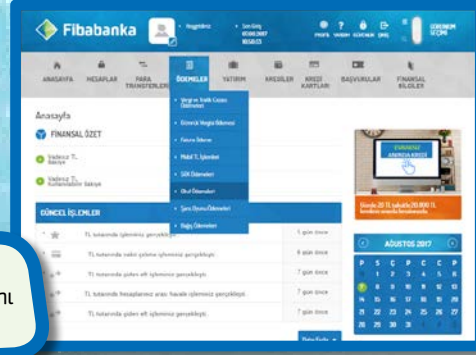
Fibabanka

Hoşgeldiniz

Son Giriş

PROFİL YARDIM GÜVENLİK ÇIKIŞ

ANASAYFA HESAPLAR PARA TRANSFERLERİ ÖDEMELER YATIRIM KREDİLER KREDİ KARTLARI BAŞVURULAR FİNANSAL BİLGİLER

Vergi ve Trafik Cezası Ödemeleri

Gümrük Vergisi Ödemesi

Fatura Ödeme

Mobil TL Yükleme

SGK Ödemeleri

Okul Ödemeleri

Şans Oyunu Ödemeleri

Bağış Ödemeleri

Anasayfa

FİNANSAL ÖZET

Vadesiz TL Bakiye

Vadesiz TL Kullanılabilir Bakiye

GÜNCEL İŞLEMLER

TL tutarında işleminiz gerçekleşti. 1 gün önce

TL tutarında nakit çekme işleminiz gerçekleşti. 6 gün önce

TL tutarında giden eft işleminiz gerçekleşti. 7 gün önce

TL tutarında hesaplarınız arası havale işleminiz gerçekleşti. 7 gün önce

TL tutarında giden eft işleminiz gerçekleşti. 7 gün önce

AĞUSTOS 2017

| P | S | Ç | P | C | C | P |
|---|---|---|---|---|---|---|
| | 1 | 2 | 3 | 4 | 5 | 6 |
| 7 | 8 | 9 | 10 | 11 | 12 | 13 |
| 14 | 15 | 16 | 17 | 18 | 19 | 20 |
| 21 | 22 | 23 | 24 | 25 | 26 | 27 |
| 28 | 29 | 30 | 31 | | | |

ANINDA KREDİ

ını